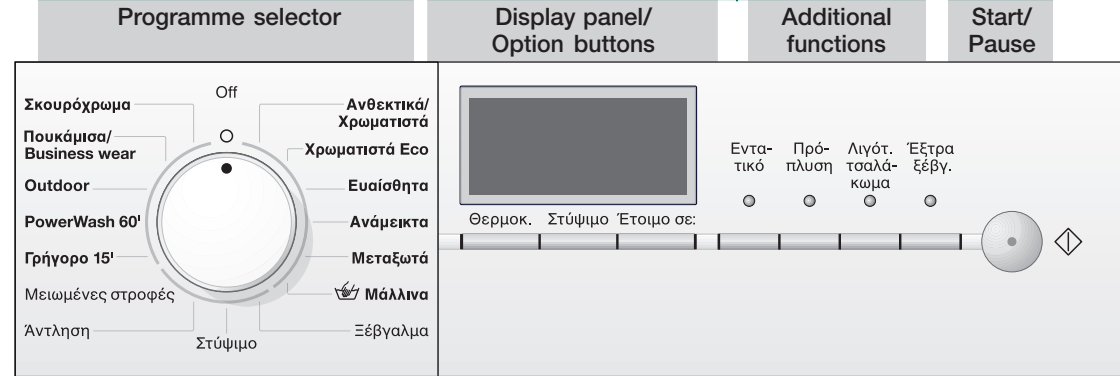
Programme selector

Display panel/ Option buttons

Additional functions

Start/ Pause

Off

Σκουρόχρωμα

Πουκάμισα/ Business wear

Outdoor

PowerWash 60'

Γρήγορο 15'

Μειωμένες στροφές

Άντληση

Στύψιμο

Ξέβγαλμα

Μάλλινα

Μεταξωτά

Ανάμεικτα

Ευαίσθητα

Χρωματιστά Eco

Ανθεκτικά/ Χρωματιστά

Θερμοκ. Στύψιμο Έτοιμο σε:

Εντατικό

Πρόπλυση

Λιγότ. τσαλάκωμα

Έξτρα ξέβγ.